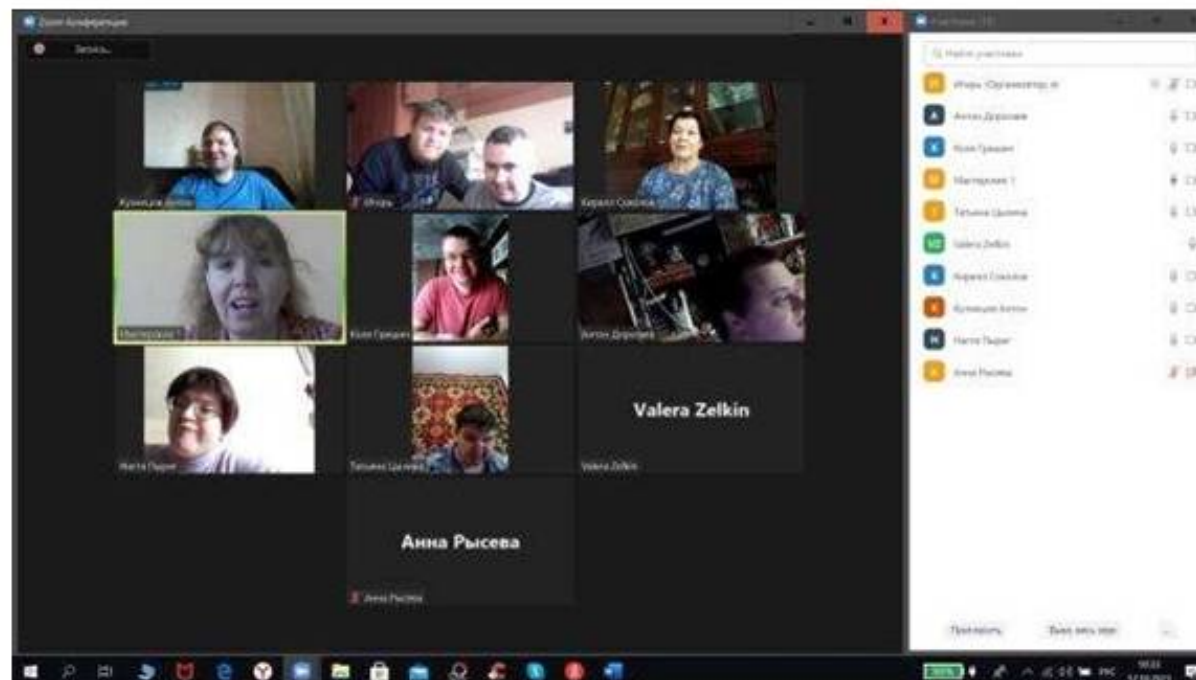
Zoom Конференция

Запись...

Кузнецов Антон
Игорь
Кирилл Соколов
Мастерская 1
Коля Грецкин
Антон Дорохов
Настя Пырег
Татьяна Цилина
Valera Zelkin

Valera Zelkin

Анна Рысева

Анна Рысева

Участники (10)

Найти участника

Игорь (Организатор, я)
Антон Дорохов
Коля Грецкин
Мастерская 1
Татьяна Цилина
Valera Zelkin
Кирилл Соколов
Кузнецов Антон
Настя Пырег
Анна Рысева

Пригласить
Выкл. звук всем